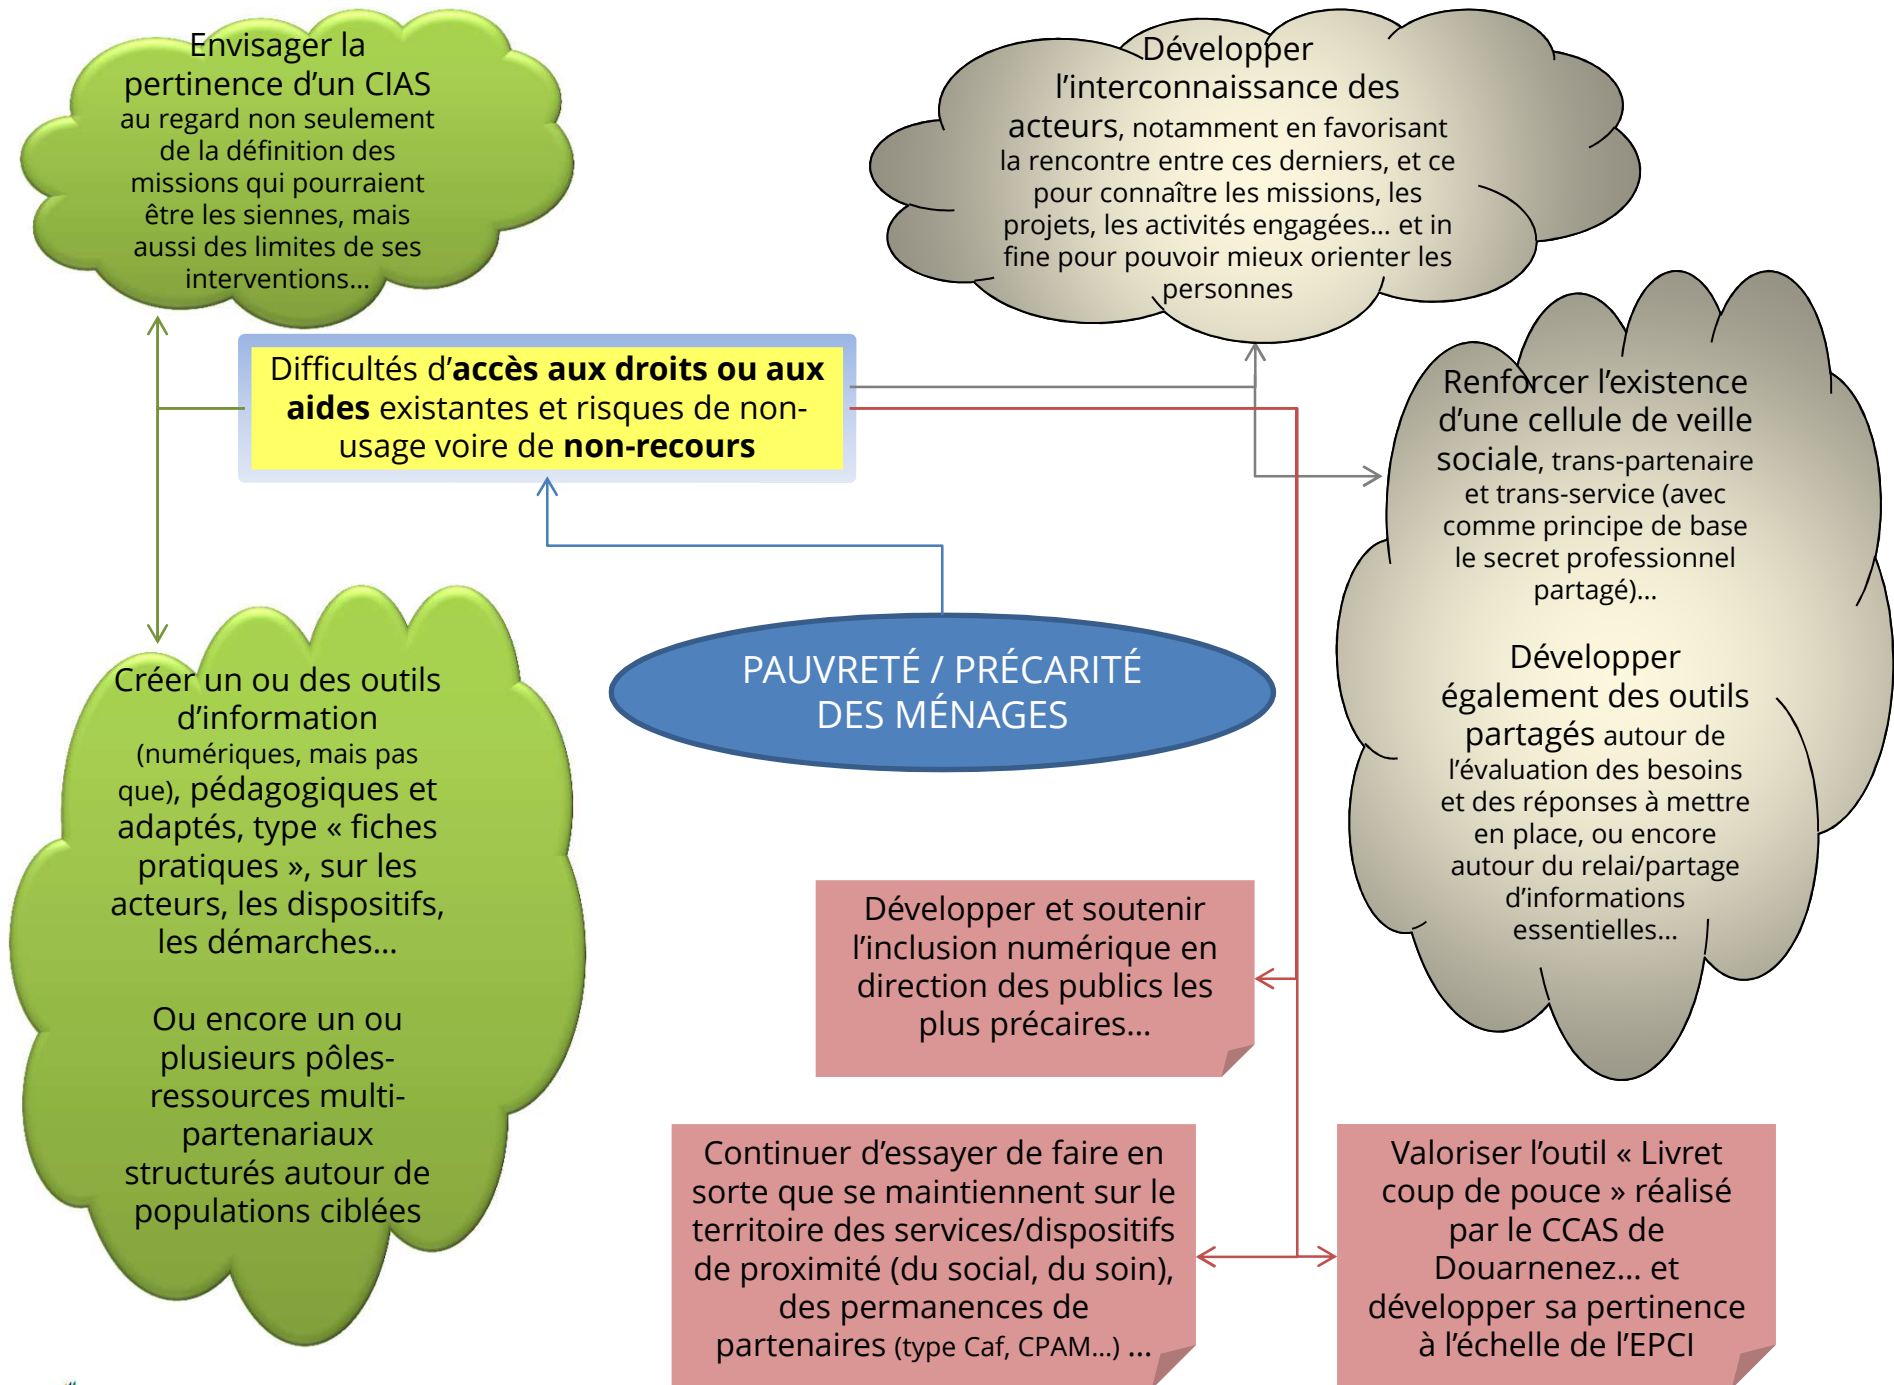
Envisager la pertinence d'un CIAS au regard non seulement de la définition des missions qui pourraient être les siennes, mais aussi des limites de ses interventions…

Développer l'interconnaissance des acteurs, notamment en favorisant la rencontre entre ces derniers, et ce pour connaître les missions, les projets, les activités engagées… et in fine pour pouvoir mieux orienter les personnes

Difficultés d'**accès aux droits ou aux aides** existantes et risques de non-usage voire de **non-recours**

Renforcer l'existence d'une cellule de veille sociale, trans-partenaire et trans-service (avec comme principe de base le secret professionnel partagé)…

Développer également des outils partagés autour de l'évaluation des besoins et des réponses à mettre en place, ou encore autour du relai/partage d'informations essentielles…

PAUVRETÉ / PRÉCARITÉ DES MÉNAGES

Créer un ou des outils d'information (numériques, mais pas que), pédagogiques et adaptés, type « fiches pratiques », sur les acteurs, les dispositifs, les démarches…

Ou encore un ou plusieurs pôles-ressources multi-partenariaux structurés autour de populations ciblées

Développer et soutenir l'inclusion numérique en direction des publics les plus précaires…

Continuer d'essayer de faire en sorte que se maintiennent sur le territoire des services/dispositifs de proximité (du social, du soin), des permanences de partenaires (type Caf, CPAM…) …

Valoriser l'outil « Livret coup de pouce » réalisé par le CCAS de Douarnenez… et développer sa pertinence à l'échelle de l'EPCI